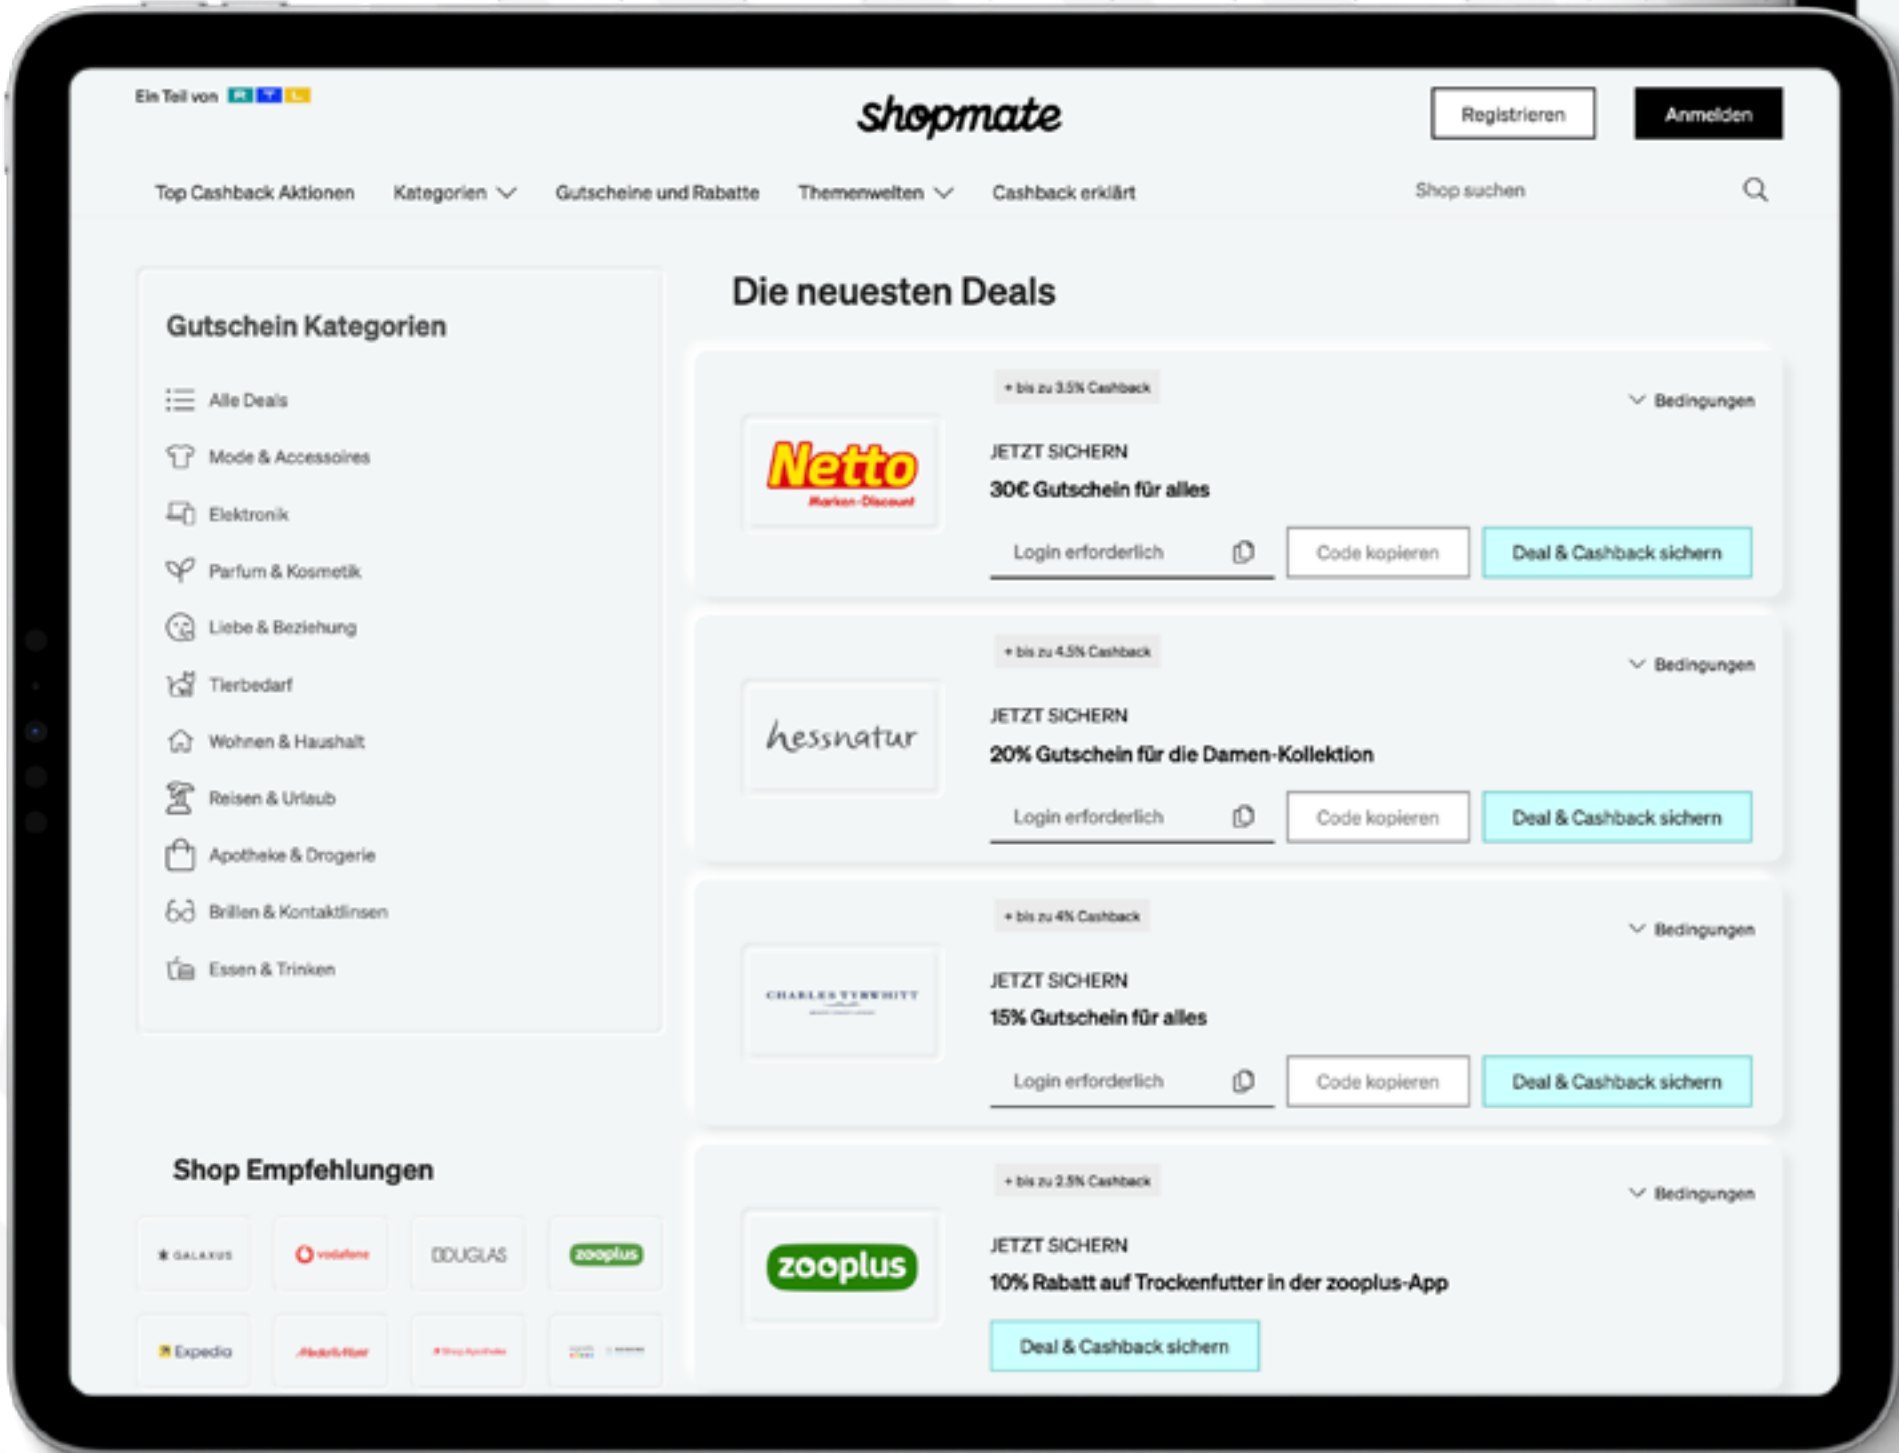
Ein Teil von RTL

shopmate

Registrieren

Anmelden

Top Cashback Aktionen

Kategorien

Gutscheine und Rabatte

Themenwelten

Cashback erklärt

Shop suchen

Gutschein Kategorien

Alle Deals

Mode & Accessoires

Elektronik

Parfum & Kosmetik

Liebe & Beziehung

Tierbedarf

Wohnen & Haushalt

Reisen & Urlaub

Apotheke & Drogerie

Brillen & Kontaktlinsen

Essen & Trinken

Shop Empfehlungen

GALAXUS

vodafone

DOUGLAS

zooplus

Expedia

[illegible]

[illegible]

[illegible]

Die neuesten Deals

+ bis zu 3.5% Cashback

Bedingungen

Netto
Marken-Discount

JETZT SICHERN

30€ Gutschein für alles

Login erforderlich

Code kopieren

Deal & Cashback sichern

+ bis zu 4.5% Cashback

Bedingungen

hessnatur

JETZT SICHERN

20% Gutschein für die Damen-Kollektion

Login erforderlich

Code kopieren

Deal & Cashback sichern

+ bis zu 4% Cashback

Bedingungen

CHARLES TYRWHITT

JETZT SICHERN

15% Gutschein für alles

Login erforderlich

Code kopieren

Deal & Cashback sichern

+ bis zu 2.5% Cashback

Bedingungen

zooplus

JETZT SICHERN

10% Rabatt auf Trockenfutter in der zooplus-App

Deal & Cashback sichern